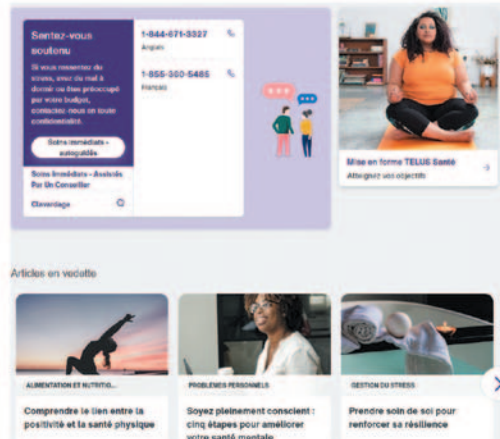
Sentez-vous soutenu

Si vous ressentez du stress, avez du mal à dormir ou êtes préoccupé par votre budget, contactez-nous en toute confidentialité.

Soins immédiats - autoguidés

Soins Immédiats - Assistés Par Un Conseiller

Clavardage

1-844-671-3327
Anglais

1-855-380-5485
Français

Mise en forme TELUS Santé
Atteignez vos objectifs

Articles en vedette

ALIMENTATION ET NUTRITIO...
Comprendre le lien entre la positivité et la santé physique

PROBLÈMES PERSONNELS
Soyez pleinement conscient : cinq étapes pour améliorer votre santé mentale

GESTION DU STRESS
Prendre soin de soi pour renforcer sa résilience